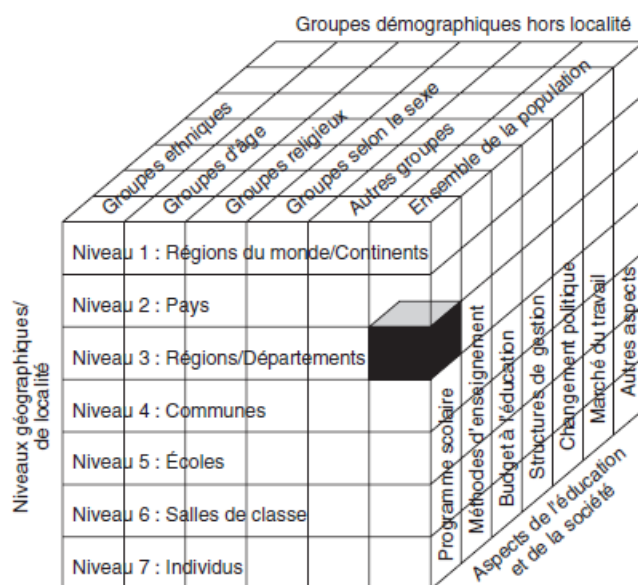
Groupes démographiques hors localité

Groupes ethniques
Groupes d'âge
Groupes religieux
Groupes selon le sexe
Autres groupes
Ensemble de la population

Niveaux géographiques/ de localité

Niveau 1 : Régions du monde/Continents
Niveau 2 : Pays
Niveau 3 : Régions/Départements
Niveau 4 : Communes
Niveau 5 : Écoles
Niveau 6 : Salles de classe
Niveau 7 : Individus

Programme scolaire
Méthodes d'enseignement
Budget à l'éducation
Structures de gestion
Changement politique
Marché du travail
Autres aspects

Aspects de l'éducation et de la société